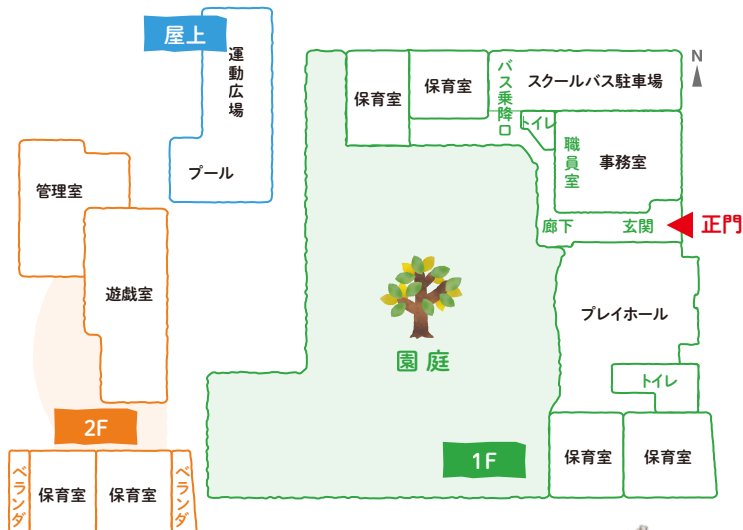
屋上

運動広場

プール

管理室

遊戯室

2F

ベランダ

保育室

保育室

ベランダ

保育室

保育室

バス乗降口

スクールバス駐車場

N

トイレ

職員室

事務室

廊下

玄関

正門

園庭

プレイホール

トイレ

1F

保育室

保育室